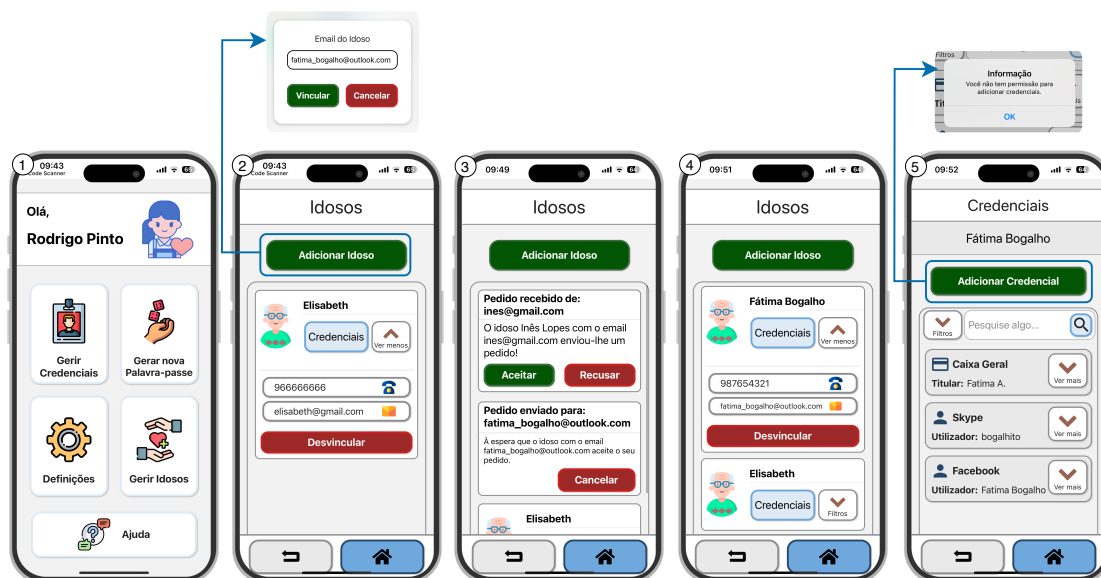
Email do Idoso
fatima_bogalho@outlook.com
Vincular
Cancelar

Filtros
Informação
Você não tem permissão para adicionar credenciais.
OK
Titu

1
09:43
Code Scanner
Olá,
Rodrigo Pinto
Gerir Credenciais
Gerar nova Palavra-passe
Definições
Gerir Idosos
Ajuda

2
09:43
Code Scanner
Idosos
Adicionar Idoso
Elisabeth
Credenciais
Ver menos
966666666
elisabeth@gmail.com
Desvincular

3
09:49
Idosos
Adicionar Idoso
Pedido recebido de: ines@gmail.com
O idoso Inês Lopes com o email ines@gmail.com enviou-lhe um pedido!
Aceitar
Recusar
Pedido enviado para: fatima_bogalho@outlook.com
À espera que o idoso com o email fatima_bogalho@outlook.com aceite o seu pedido.
Cancelar
Elisabeth

4
09:51
Idosos
Adicionar Idoso
Fátima Bogalho
Credenciais
Ver menos
987654321
fatima_bogalho@outlook.com
Desvincular
Elisabeth
Credenciais
Filtros

5
09:52
Credenciais
Fátima Bogalho
Adicionar Credencial
Filtros
Pesquise algo...
Caixa Geral
Titular: Fatima A.
Ver mais
Skype
Utilizador: bogalhito
Ver mais
Facebook
Utilizador: Fatima Bogalho
Ver mais